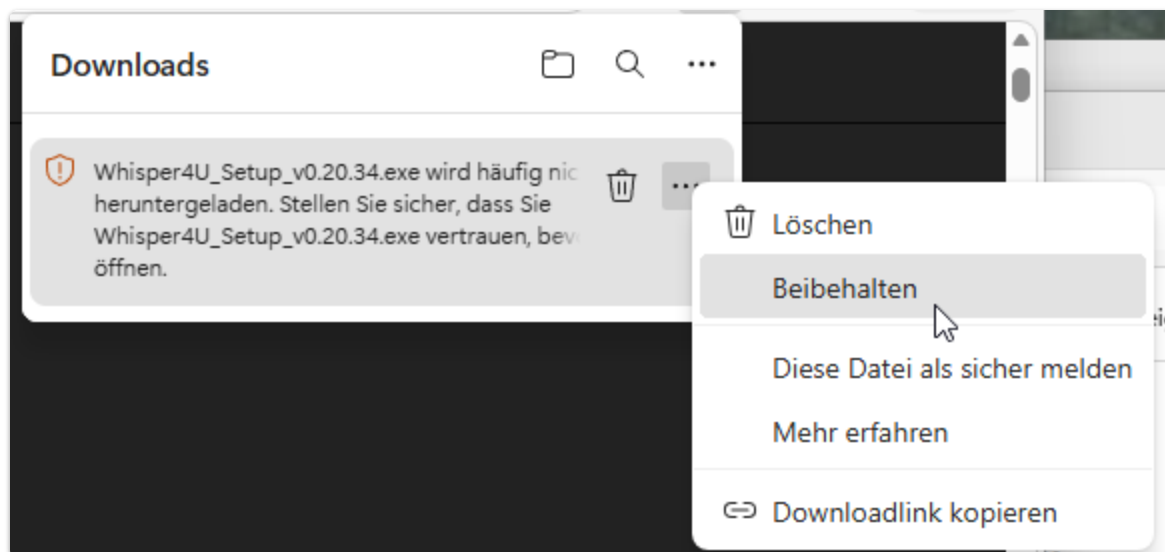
Downloads

Whisper4U_Setup_v0.20.34.exe wird häufig nic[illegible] heruntergeladen. Stellen Sie sicher, dass Sie Whisper4U_Setup_v0.20.34.exe vertrauen, bev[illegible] öffnen.

Löschen

Beibehalten

Diese Datei als sicher melden

Mehr erfahren

Downloadlink kopieren